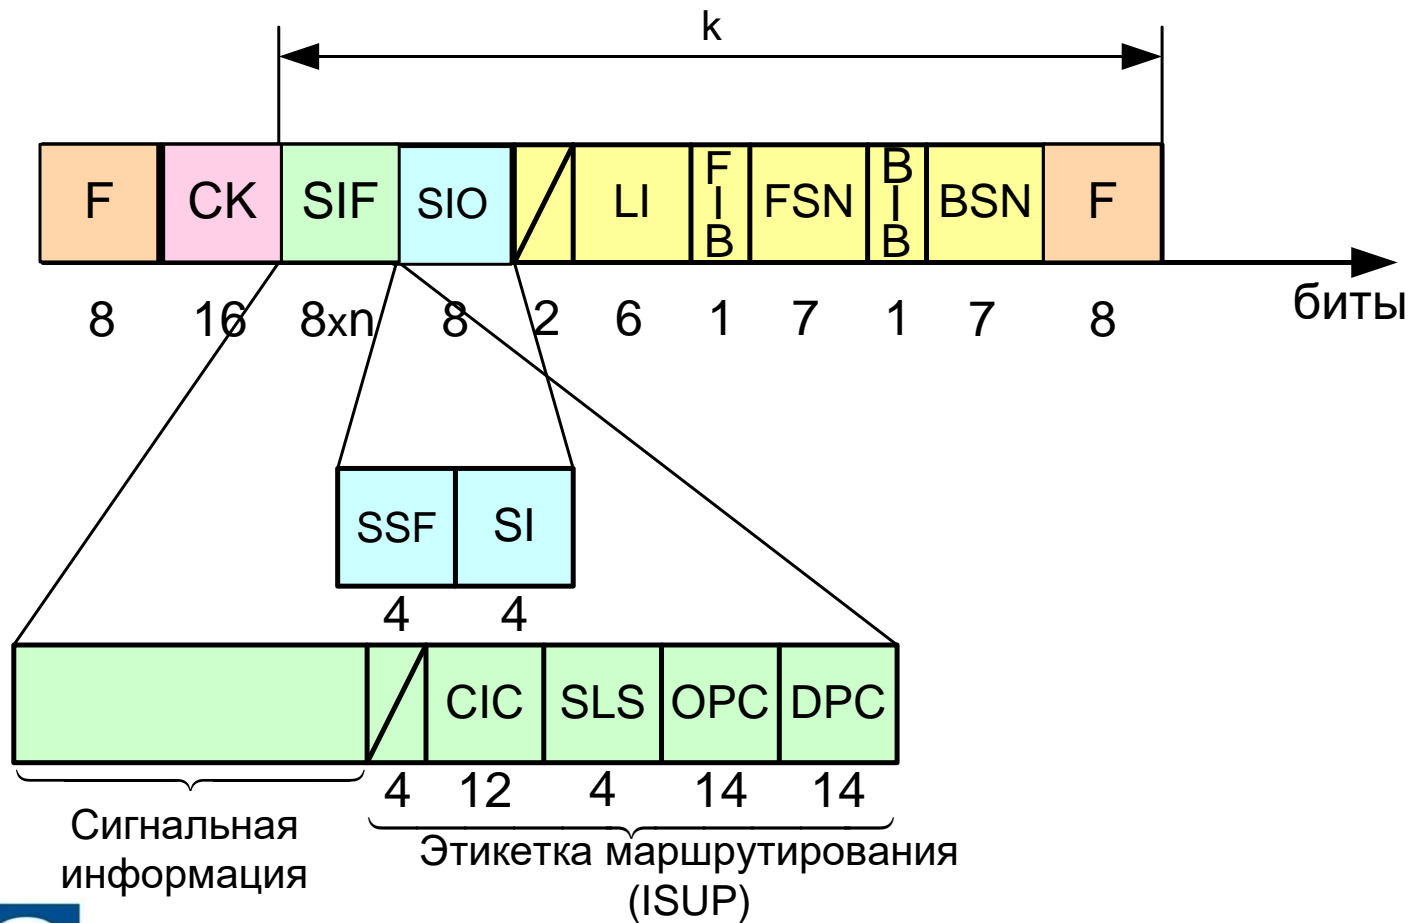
k

| F | CK | SIF | SIO | / | LI | FIB | FSN | BIB | BSN | F |
|---|---|---|---|---|---|---|---|---|---|---|
| 8 | 16 | 8xn | 8 | 2 | 6 | 1 | 7 | 1 | 7 | 8 |

биты

| SSF | SI |
|---|---|
| 4 | 4 |

|  | / | CIC | SLS | OPC | DPC |
|---|---|---|---|---|---|
|  | 4 | 12 | 4 | 14 | 14 |

Сигнальная информация

Этикетка маршрутирования (ISUP)